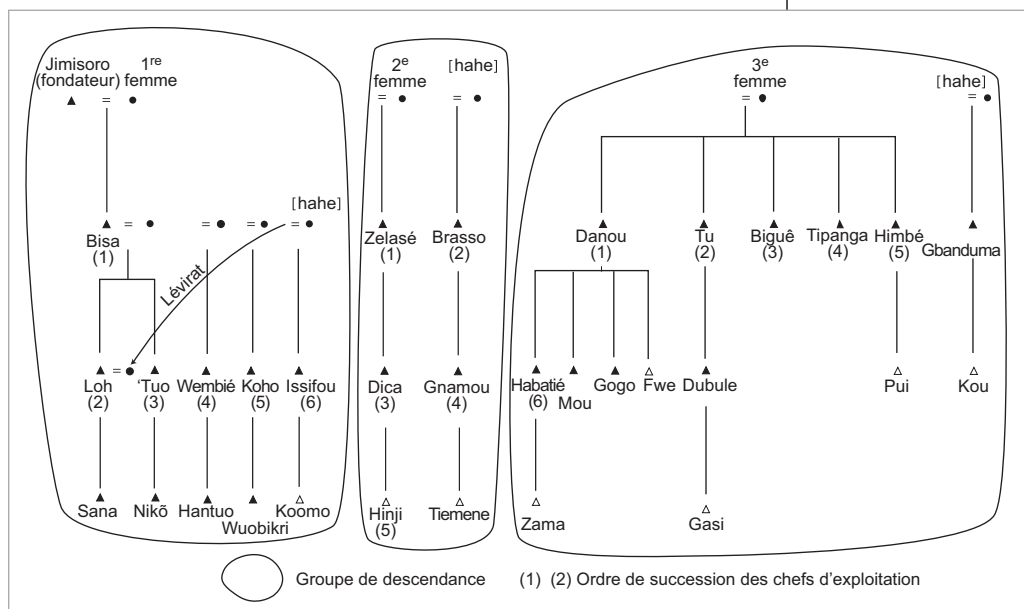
Jimisoro (fondateur)
1re femme

Bisa (1)

[hahe]

Lévirat

Loh (2)
'Tuo (3)
Wembié (4)
Koho (5)
Issifou (6)

Sana
Nikõ
Hantuo
Wuobikri
Koomo

2e femme
[hahe]

Zelasé (1)
Brasso (2)

Dica (3)
Gnamou (4)

Hinji (5)
Tiemene

3e femme
[hahe]

Danou (1)
Tu (2)
Biguê (3)
Tipanga (4)
Himbé (5)
Gbanduma

Habatié (6)
Mou
Gogo
Fwe
Dubule
Pui
Kou

Zama
Gasi

Groupe de descendance
(1) (2) Ordre de succession des chefs d'exploitation